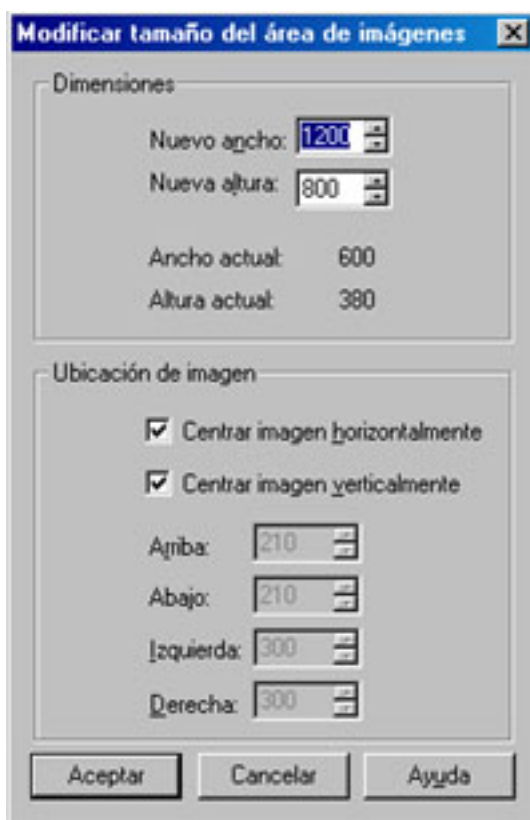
Modificar tamaño del área de imágenes

Dimensiones

Nuevo ancho: 1200

Nueva altura: 800

Ancho actual: 600

Altura actual: 380

Ubicación de imagen

Centrar imagen horizontalmente

Centrar imagen verticalmente

Arriba: 210

Abajo: 210

Izquierda: 300

Derecha: 300

Aceptar

Cancelar

Ayuda